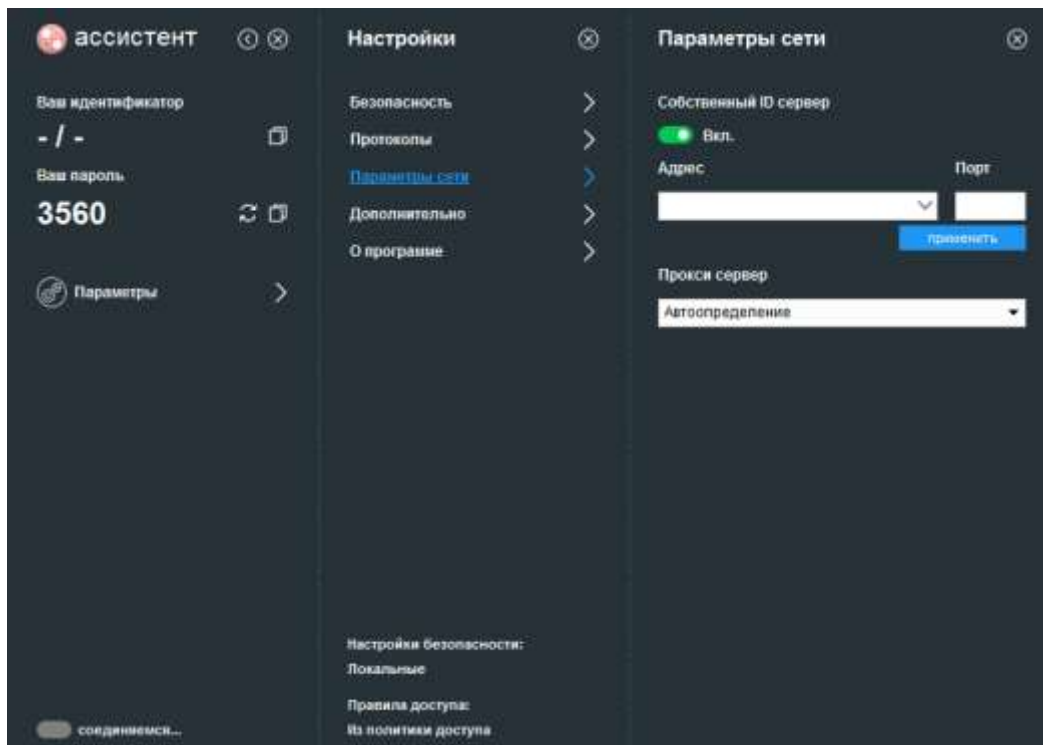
ассистент

Ваш идентификатор

- / -

Ваш пароль

3560

Параметры

соединяемся...

Настройки

Безопасность

Протоколы

Параметры сети

Дополнительно

О программе

Настройки безопасности:

Локальные

Правила доступа:

Из политики доступа

Параметры сети

Собственный ID сервер

Вкл.

Адрес

Порт

применить

Прокси сервер

Автоопределение